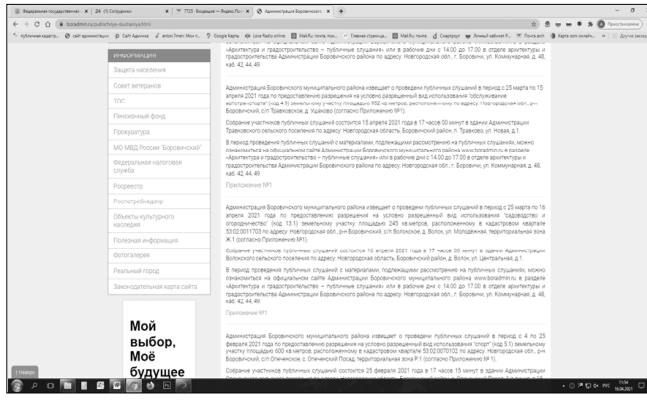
Федеральная государственная | (24) Сотрудники | 7723: Входящие — Яндекс.Почта | Администрация Боровичского

boradmin.ru/publichnye-slushaniya.html

Приложения

«Архитектура и градостроительство – публичные слушания» или в рабочие дни с 14.00 до 17.00 в отделе архитектуры и градостроительства Администрации Боровичского района по адресу: Новгородская обл., г. Боровичи, ул. Коммунарная, д. 48, каб. 42, 44, 49.

Информация
Защита населения
Совет ветеранов
ТОС
Пенсионный фонд
Прокуратура
МО МВД России "Боровичский"
Федеральная налоговая служба
Росреестр
Роспотребнадзор
Объекты культурного наследия
Полезная информация
Фотогалерея
Реальный город
Законодательная карта сайта

Мой выбор, Моё будущее

Администрация Боровичского муниципального района извещает о проведении публичных слушаний в период с 25 марта по 15 апреля 2021 года по предоставлению разрешения на условно разрешенный вид использования "обслуживание автотранспорта" (код 4.9) земельному участку площадью 952 кв метров, расположенному по адресу: Новгородская обл., р-н Боровичский, с/п Травковское, д. Ушаково (согласно Приложению №1).

Собрание участников публичных слушаний состоится 15 апреля 2021 года в 17 часов 00 минут в здании Администрации Травковского сельского поселения по адресу: Новгородская область, Боровичский район, п. Травково, ул. Новая, д.1.

В период проведения публичных слушаний с материалами, подлежащими рассмотрению на публичных слушаниях, можно ознакомиться на официальном сайте Администрации Боровичского муниципального района www.boradmin.ru в разделе «Архитектура и градостроительство – публичные слушания» или в рабочие дни с 14.00 до 17.00 в отделе архитектуры и градостроительства Администрации Боровичского района по адресу: Новгородская обл., г. Боровичи, ул. Коммунарная, д. 48, каб. 42, 44, 49.

Приложение №1

Администрация Боровичского муниципального района извещает о проведении публичных слушаний в период с 25 марта по 16 апреля 2021 года по предоставлению разрешения на условно разрешенный вид использования "садоводство и огородничество" (код 13.1) земельному участку площадью 245 кв.метров, расположенному в кадастровом квартале 53:02:0011703 по адресу: Новгородская обл., р-н Боровичский, с/п Волокское, д. Волок, ул. Молодёжная, территориальная зона Ж.1 (согласно Приложению №1).

Собрание участников публичных слушаний состоится 16 апреля 2021 года в 17 часов 00 минут в здании Администрации Волокского сельского поселения по адресу: Новгородская область, Боровичский район, д. Волок, ул. Центральная, д.1.

В период проведения публичных слушаний с материалами, подлежащими рассмотрению на публичных слушаниях, можно ознакомиться на официальном сайте Администрации Боровичского муниципального района www.boradmin.ru в разделе «Архитектура и градостроительство – публичные слушания» или в рабочие дни с 14.00 до 17.00 в отделе архитектуры и градостроительства Администрации Боровичского района по адресу: Новгородская обл., г. Боровичи, ул. Коммунарная, д. 48, каб. 42, 44, 49.

Приложение №1

Администрация Боровичского муниципального района извещает о проведении публичных слушаний в период с 4 по 25 февраля 2021 года по предоставлению разрешения на условно разрешенный вид использования "спорт" (код 5.1) земельному участку площадью 600 кв.метров, расположенному в кадастровом квартале 53:02:0070102 по адресу: Новгородская обл., р-н Боровичский, с/п Опеченское, с. Опеченский Посад, территориальная зона Р.1 (согласно Приложению №1).

Собрание участников публичных слушаний состоится 25 февраля 2021 года в 17 часов 15 минут в здании Администрации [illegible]

11:54
16.04.2021